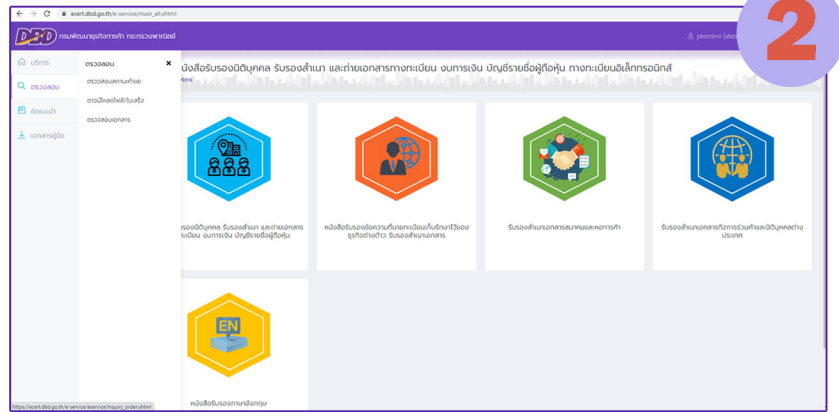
ecert.dbd.go.th/e-service/main_all.shtml

DBD กรมพัฒนาธุรกิจการค้า กระทรวงพาณิชย์

pitamini (sbc

2

บริการ

ตรวจสอบ

ข้อแนะนำ

เอกสารคู่มือ

ตรวจสอบ

ตรวจสอบสถานะคำขอ

ดาวน์โหลดใบแจ้ง/ใบเสร็จ

ตรวจสอบเอกสาร

หนังสือรับรองนิติบุคคล รับรองสำเนา และถ่ายเอกสารทางทะเบียน งบการเงิน บัญชีรายชื่อผู้ถือหุ้น ทางทะเบียนอิเล็กทรอนิกส์

รับรองนิติบุคคล รับรองสำเนา และถ่ายเอกสารทะเบียน งบการเงิน บัญชีรายชื่อผู้ถือหุ้น

หนังสือรับรองข้อความที่นายทะเบียนเก็บรักษาไว้ของธุรกิจต่างด้าว รับรองสำเนาเอกสาร

รับรองสำเนาเอกสารสมาคมและหอการค้า

รับรองสำเนาเอกสารกิจการร่วมค้าและนิติบุคคลต่างประเทศ

EN

หนังสือรับรองภาษาอังกฤษ

https://ecert.dbd.go.th/e-service/eservice/inquiry_order.shtml